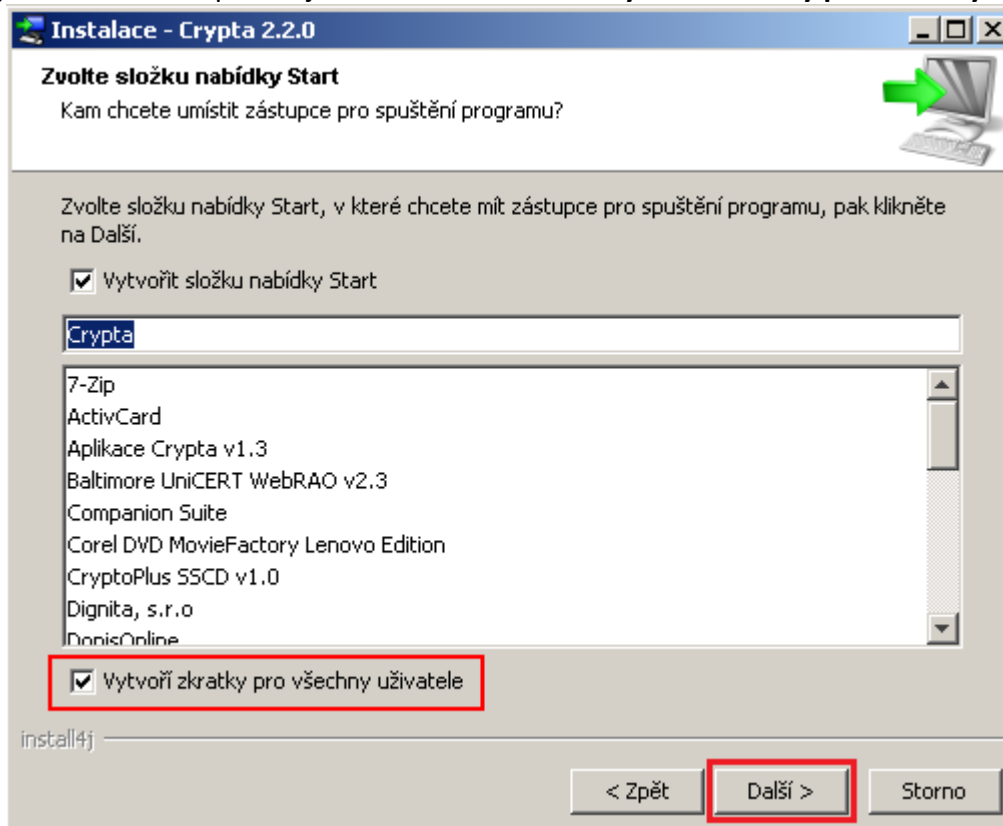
Instalace - Crypta 2.2.0

Zvolte složku nabídky Start

Kam chcete umístit zástupce pro spuštění programu?

Zvolte složku nabídky Start, v které chcete mít zástupce pro spuštění programu, pak klikněte na Další.

Vytvořit složku nabídky Start

Crypta

7-Zip
ActivCard
Aplikace Crypta v1.3
Baltimore UniCERT WebRAO v2.3
Companion Suite
Corel DVD MovieFactory Lenovo Edition
CryptoPlus SSCD v1.0
Dignita, s.r.o
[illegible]

Vytvoří zkratky pro všechny uživatele

install4j

< Zpět
Další >
Storno